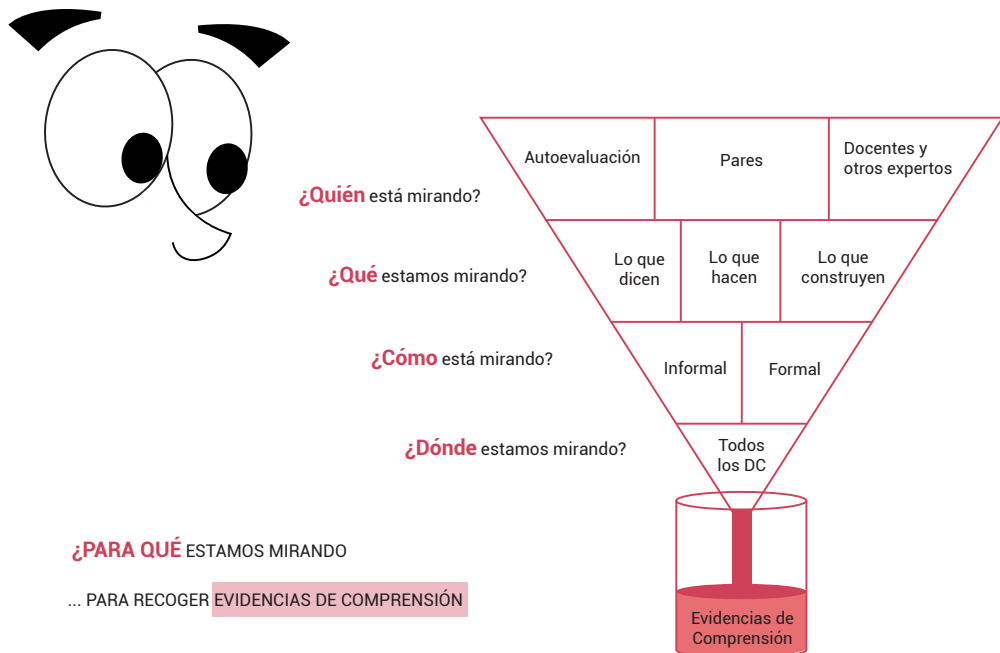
¿Quién está mirando?

Autoevaluación | Pares | Docentes y otros expertos

¿Qué estamos mirando?

Lo que dicen | Lo que hacen | Lo que construyen

¿Cómo está mirando?

Informal | Formal

¿Dónde estamos mirando?

Todos los DC

Evidencias de Comprensión

¿PARA QUÉ ESTAMOS MIRANDO

... PARA RECOGER EVIDENCIAS DE COMPRENSIÓN